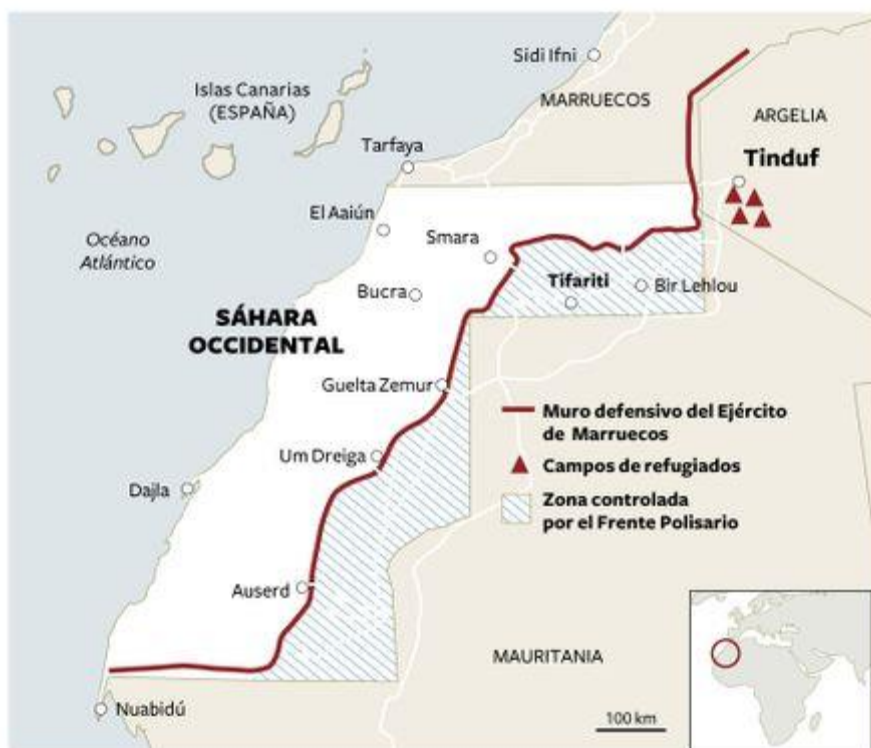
Sidi Ifni

Islas Canarias (ESPAÑA)

MARRUECOS

ARGELIA

Tinduf

Tarfaya

El Aaiún

Smara

Océano Atlántico

Tifariti

Bir Lehlou

Bucra

SÁHARA OCCIDENTAL

Guelta Zemur

Muro defensivo del Ejército de Marruecos

Campos de refugiados

Zona controlada por el Frente Polisario

Um Dreiga

Dajla

Auserd

MAURITANIA

Nuabidú

100 km